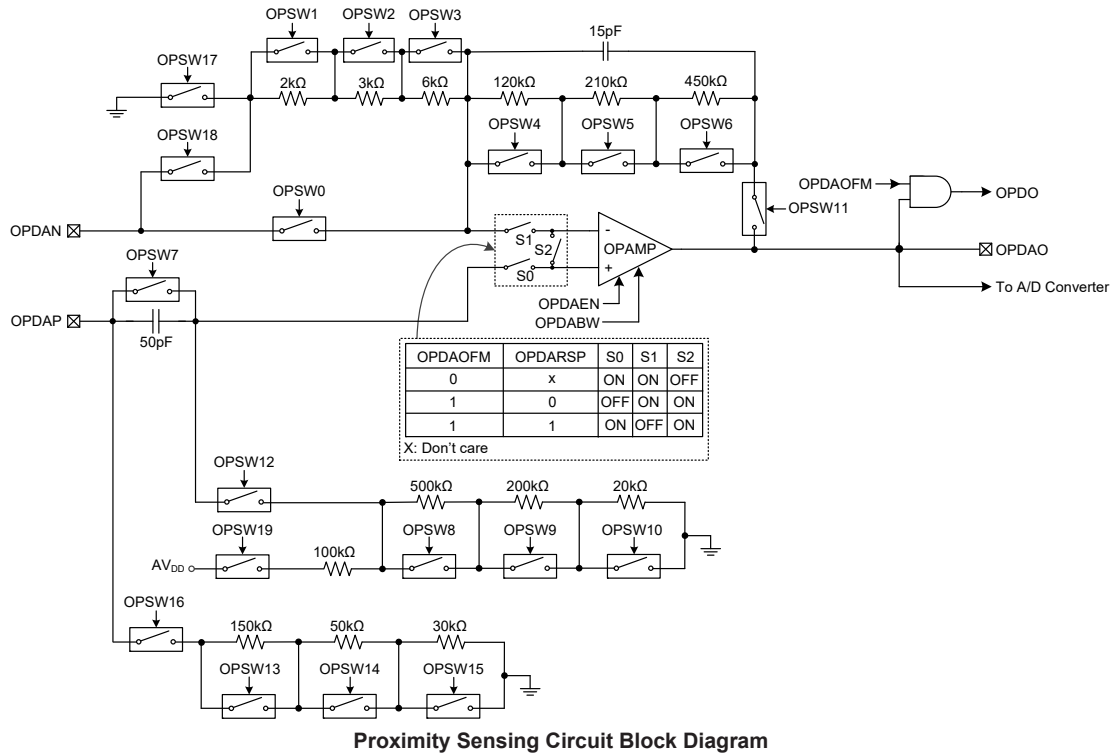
OPSW1 OPSW2 OPSW3

15pF

OPSW17

2kΩ 3kΩ 6kΩ 120kΩ 210kΩ 450kΩ

OPSW18

OPSW4 OPSW5 OPSW6

OPDAOFM

OPDO

OPSW0

OPSW11

OPDAN

S1 S2

-

OPAMP

OPDAO

S0

+

OPSW7

To A/D Converter

OPDAEN

OPDAP

OPDABW

50pF

| OPDAOFM | OPDARSP | S0 | S1 | S2 |
|---|---|---|---|---|
| 0 | x | ON | ON | OFF |
| 1 | 0 | OFF | ON | ON |
| 1 | 1 | ON | OFF | ON |

X: Don't care

OPSW12

500kΩ 200kΩ 20kΩ

OPSW19

OPSW8 OPSW9 OPSW10

$AV_{DD}$

100kΩ

OPSW16

150kΩ 50kΩ 30kΩ

OPSW13 OPSW14 OPSW15

Proximity Sensing Circuit Block Diagram